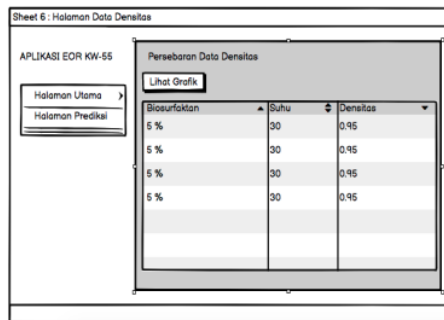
Sheet 6 : Halaman Data Densitas

APLIKASI EOR KW-55

Halaman Utama
Halaman Prediksi

Persebaran Data Densitas

Lihat Grafik

| Biosurfaktan | Suhu | Densitas |
|---|---|---|
| 5 % | 30 | 0,95 |
| 5 % | 30 | 0,95 |
| 5 % | 30 | 0,95 |
| 5 % | 30 | 0,95 |